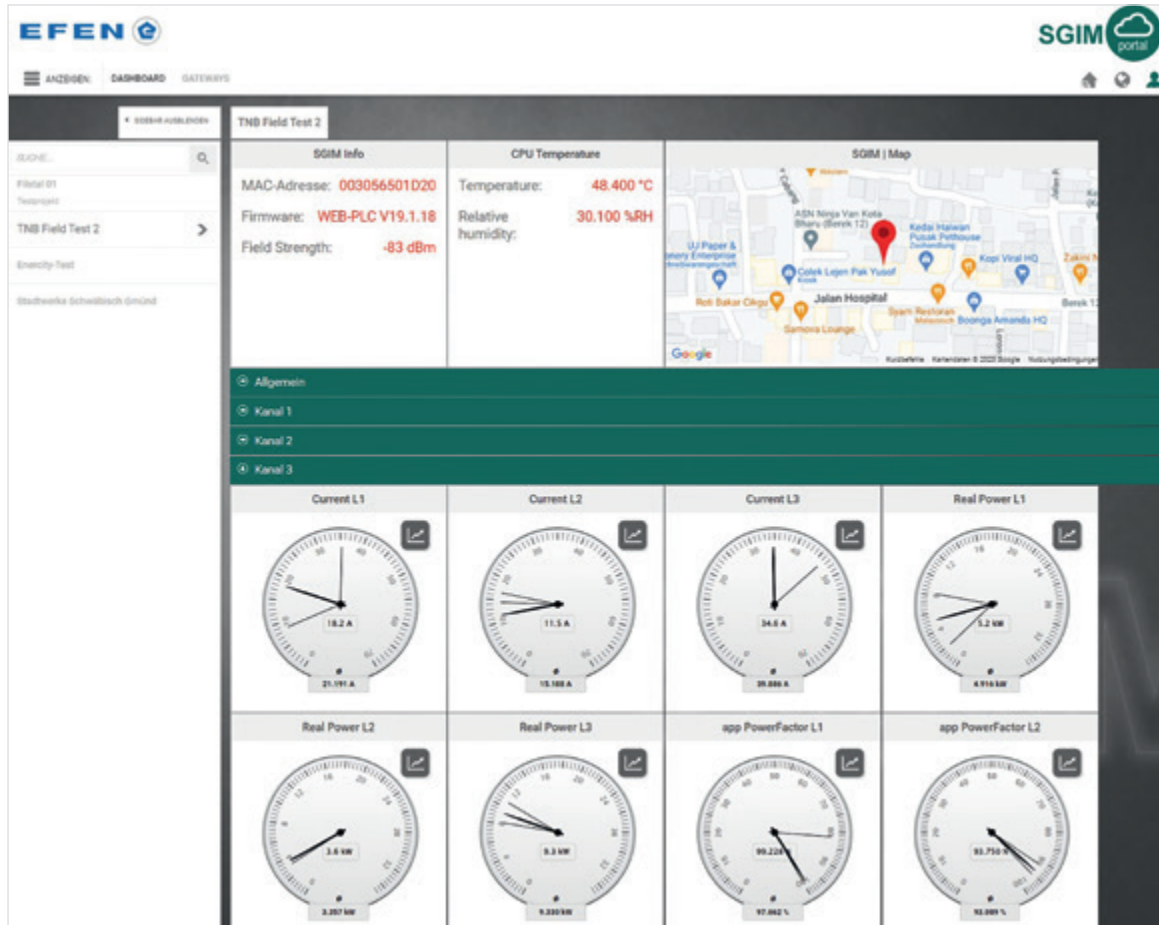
EFEN

SGIM portal

ANZEIGEN DASHBOARD GATEWAYS

◂ SIDEBAR AUSBLENDEN

SUCHE...

Filetal 01
Testprojekt

TNB Field Test 2

Enercity-Test

Stadtwerke Schwäbisch Gmünd

TNB Field Test 2

SGIM Info

MAC-Adresse: 003056501D20
Firmware: WEB-PLC V19.1.18
Field Strength: -83 dBm

CPU Temperature

Temperature: 48.400 °C
Relative humidity: 30.100 %RH

SGIM | Map

ASN Ninja Van Kota Bharu (Berek 12)
Kedai Haiwan Pusak Pethouse
UJ Paper & Enterprise
Colek Lejen Pak Yusof
Kopi Viral HQ
Jalan Hospital
Roti Bakar Cikgu
Syarti Restoran
Samovia Lounge
Boonga Amanda HQ
Google
Kurzbefehle Kartendaten © 2023 Google Nutzungsbedingungen

Allgemein
Kanal 1
Kanal 2
Kanal 3

Current L1
18.2 A
21.191 A

Current L2
11.5 A
15.188 A

Current L3
34.6 A
39.886 A

Real Power L1
5.2 kW
4.916 kW

Real Power L2
3.6 kW
3.207 kW

Real Power L3
9.3 kW
9.330 kW

app PowerFactor L1
99.228 %
97.062 %

app PowerFactor L2
93.750 %
93.089 %